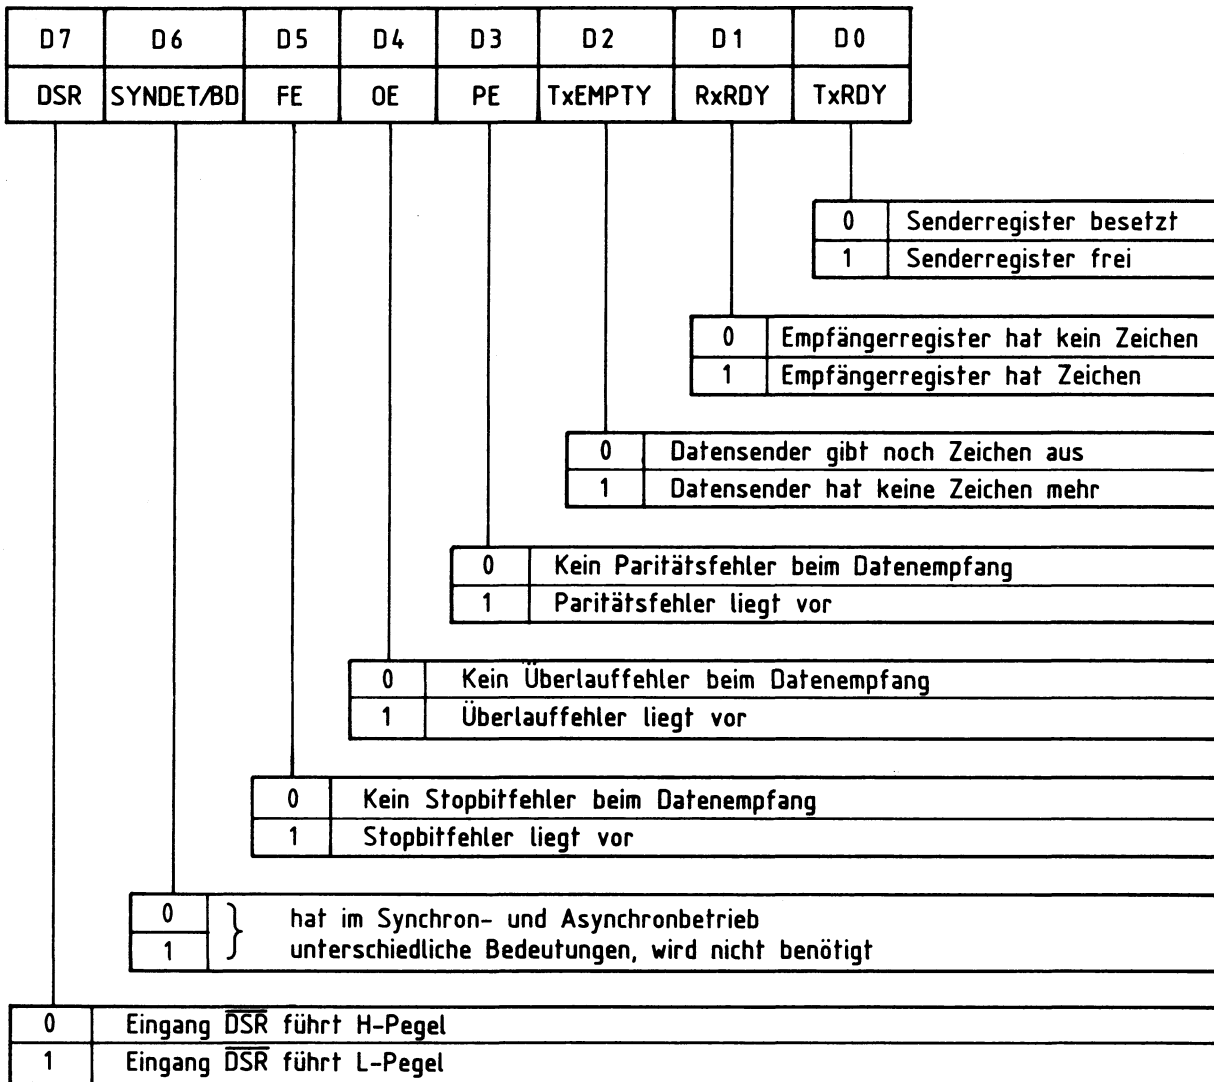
| D7 | D6 | D5 | D4 | D3 | D2 | D1 | D0 |
|---|---|---|---|---|---|---|---|
| DSR | SYNDET/BD | FE | OE | PE | TxEMPTY | RxRDY | TxRDY |

| 0 | Senderregister besetzt |
|---|---|
| 1 | Senderregister frei |

| 0 | Empfängerregister hat kein Zeichen |
|---|---|
| 1 | Empfängerregister hat Zeichen |

| 0 | Datensender gibt noch Zeichen aus |
|---|---|
| 1 | Datensender hat keine Zeichen mehr |

| 0 | Kein Paritätsfehler beim Datenempfang |
|---|---|
| 1 | Paritätsfehler liegt vor |

| 0 | Kein Überlauffehler beim Datenempfang |
|---|---|
| 1 | Überlauffehler liegt vor |

| 0 | Kein Stopbitfehler beim Datenempfang |
|---|---|
| 1 | Stopbitfehler liegt vor |

| 0 | } hat im Synchron- und Asynchronbetrieb |
|---|---|
| 1 | unterschiedliche Bedeutungen, wird nicht benötigt |

| 0 | Eingang $\overline{DSR}$ führt H-Pegel |
|---|---|
| 1 | Eingang $\overline{DSR}$ führt L-Pegel |